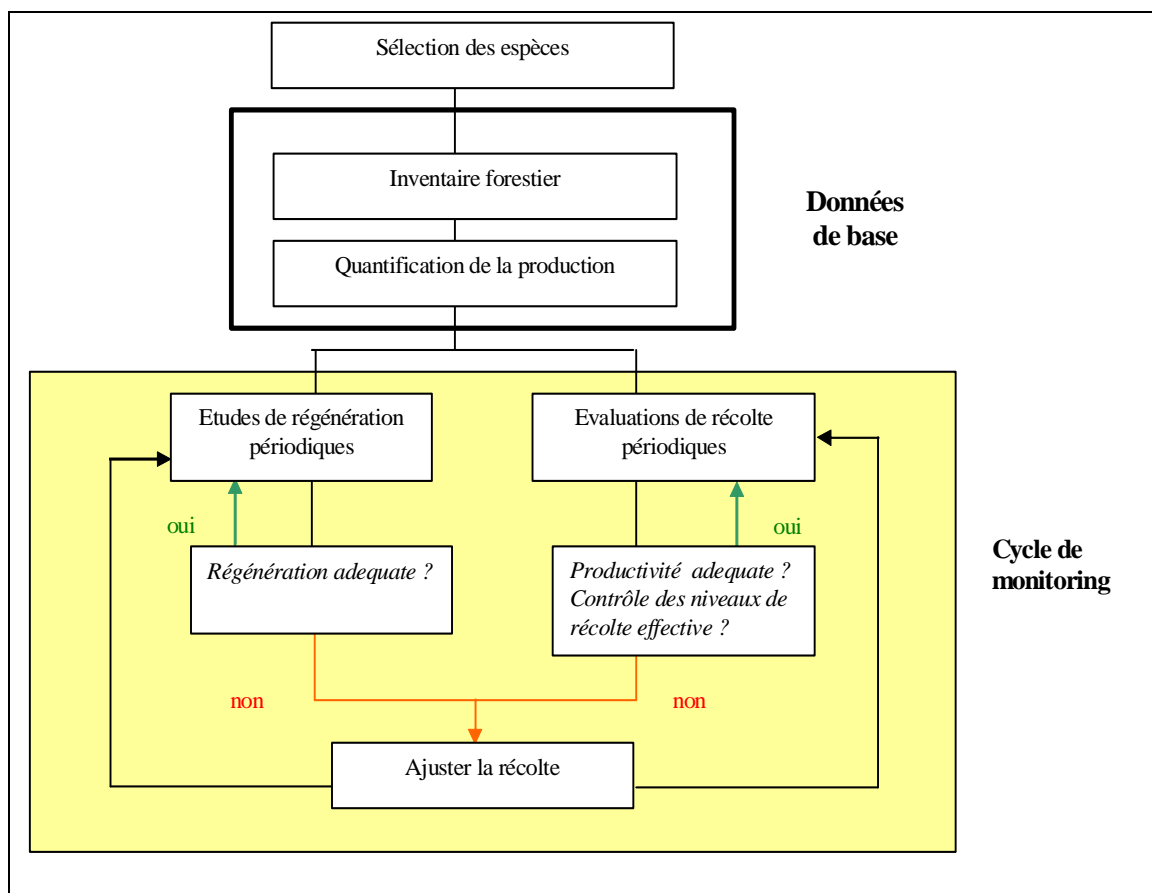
Sélection des espèces

Inventaire forestier

Quantification de la production

Données de base

Etudes de régénération périodiques

Evaluations de récolte périodiques

oui

oui

Régénération adequate ?

Productivité adequate ? Contrôle des niveaux de récolte effective ?

Cycle de monitoring

non

non

Ajuster la récolte